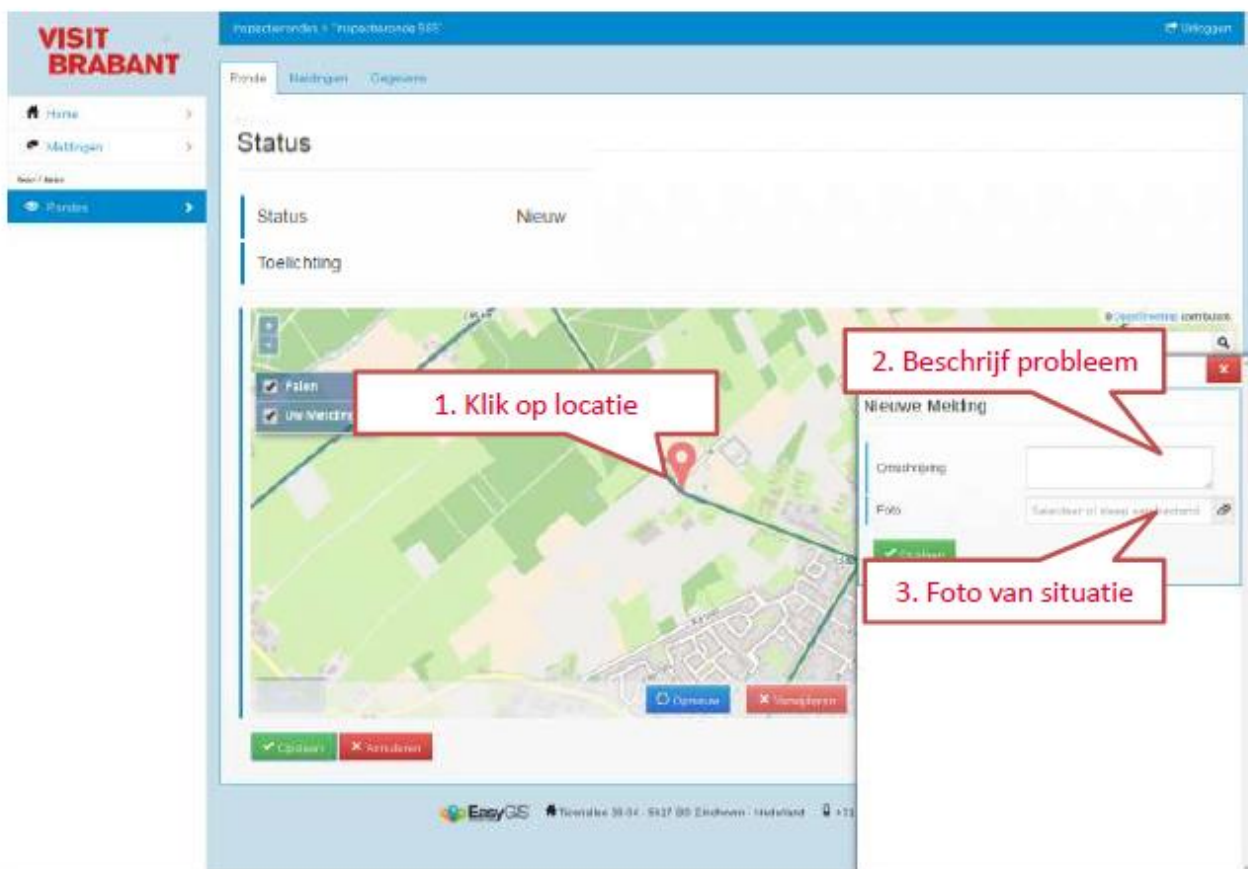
VISIT BRABANT

Home
Meldingen
Ronde

Inspectierondes > "Inspectieronde 585"

Uitloggen

Ronde Meldingen Gegevens

Status

Status Nieuw

Toelichting

© OpenStreetMap contributors

Palen
Uw Meldingen

1. Klik op locatie

2. Beschrijf probleem

Nieuwe Melding

Omschrijving

Foto

Selecteer of sleep een bestand

Opslaan

3. Foto van situatie

Opnieuw

Verwijderen

Opslaan Annuleren

EasyGIS Torenallee 20-04 · 5617 BD Eindhoven · Nederland +31